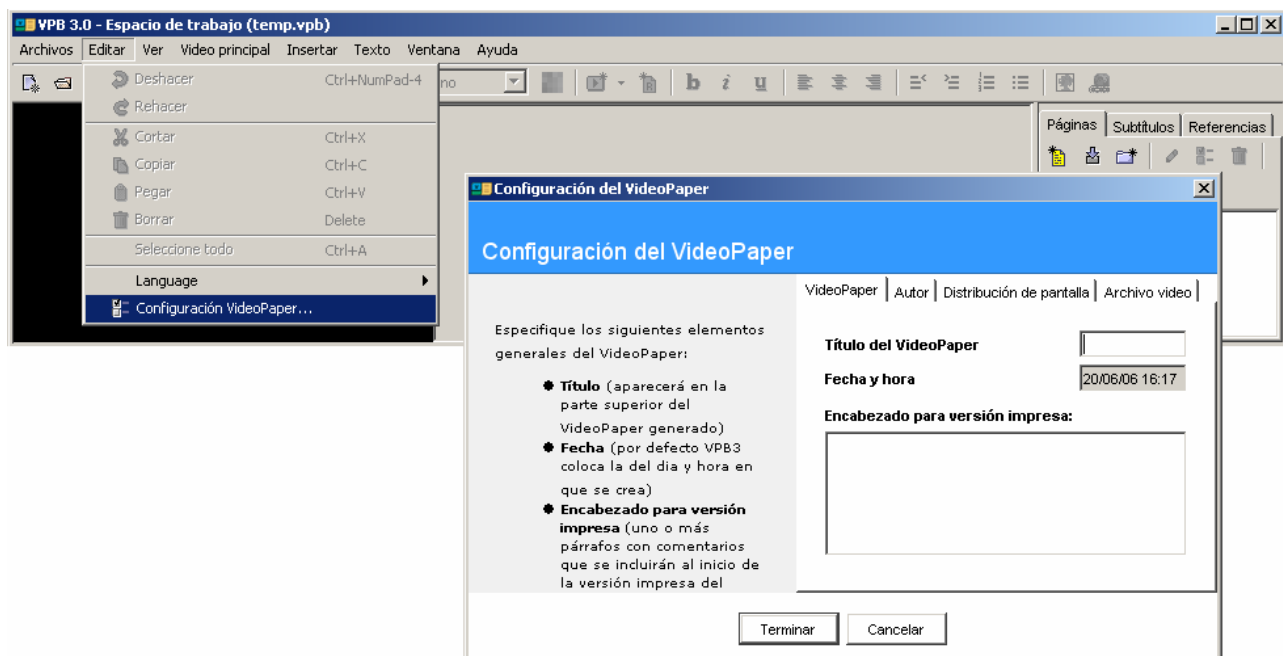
VPB 3.0 - Espacio de trabajo (temp.vpb)

Archivos Editar Ver Video principal Insertar Texto Ventana Ayuda

Deshacer Ctrl+NumPad-4
Rehacer
Cortar Ctrl+X
Copiar Ctrl+C
Pegar Ctrl+V
Borrar Delete
Seleccione todo Ctrl+A
Language
Configuración VideoPaper...

no

Páginas Subtítulos Referencias

Configuración del VideoPaper

Configuración del VideoPaper

VideoPaper Autor Distribución de pantalla Archivo video

Especifique los siguientes elementos generales del VideoPaper:

- **Título** (aparecerá en la parte superior del VideoPaper generado)
- **Fecha** (por defecto VPB3 coloca la del dia y hora en que se crea)
- **Encabezado para versión impresa** (uno o más párrafos con comentarios que se incluirán al inicio de la versión impresa del

Título del VideoPaper
Fecha y hora 20/06/06 16:17
Encabezado para versión impresa:

Terminar Cancelar